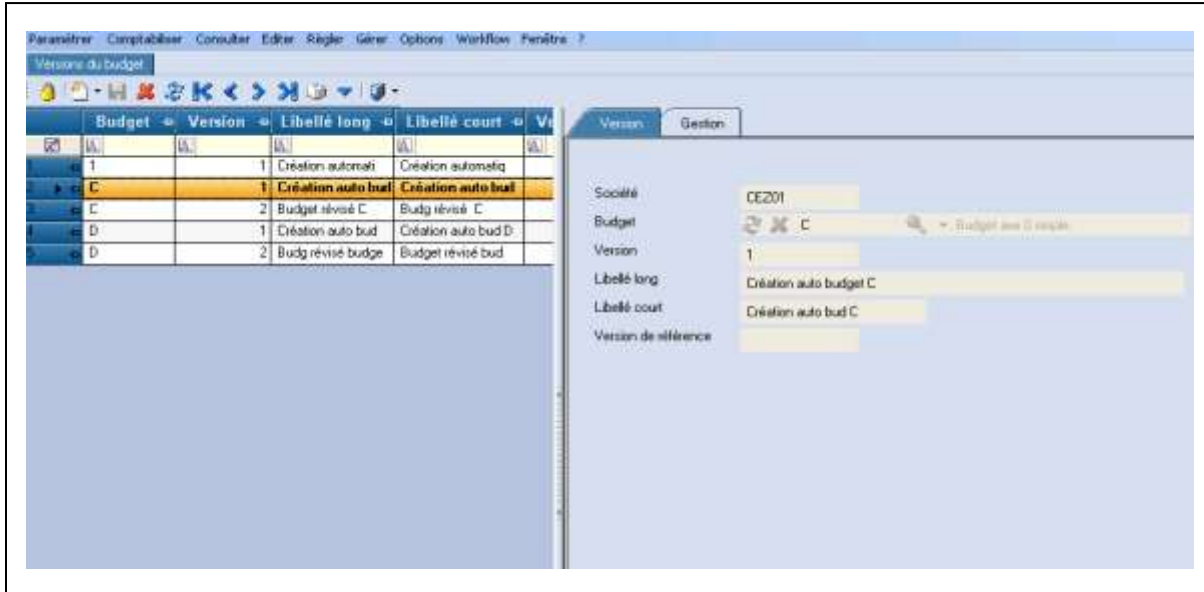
Paramétrer Comptabiliser Consulter Editer Régler Gérer Options Workflow Fenêtre ?

Versions du budget

| Budget | Version | Libellé long | Libellé court | V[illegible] |
|---|---|---|---|---|
| 1 | 1 | Création automati | Création automatiq | |
| C | 1 | Création auto bud | Création auto bud | |
| C | 2 | Budget révisé C | Budg révisé C | |
| D | 1 | Création auto bud | Création auto bud D | |
| D | 2 | Budg révisé budge | Budget révisé bud | |

Version Gestion

Société CEZ01
Budget C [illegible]
Version 1
Libellé long Création auto budget C
Libellé court Création auto bud C
Version de référence